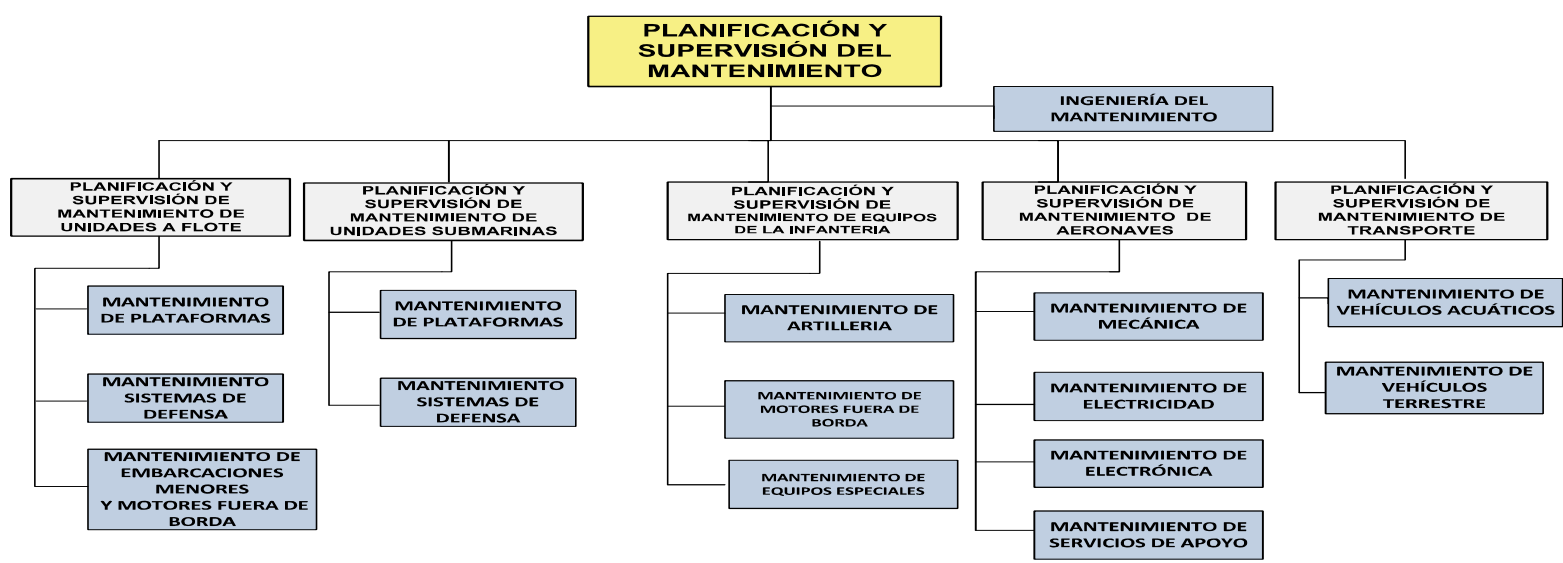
PLANIFICACIÓN Y SUPERVISIÓN DEL MANTENIMIENTO

INGENIERÍA DEL MANTENIMIENTO

PLANIFICACIÓN Y SUPERVISIÓN DE MANTENIMIENTO DE UNIDADES A FLOTE

MANTENIMIENTO DE PLATAFORMAS

MANTENIMIENTO SISTEMAS DE DEFENSA

MANTENIMIENTO DE EMBARCACIONES MENORES Y MOTORES FUERA DE BORDA

PLANIFICACIÓN Y SUPERVISIÓN DE MANTENIMIENTO DE UNIDADES SUBMARINAS

MANTENIMIENTO DE PLATAFORMAS

MANTENIMIENTO SISTEMAS DE DEFENSA

PLANIFICACIÓN Y SUPERVISIÓN DE MANTENIMIENTO DE EQUIPOS DE LA INFANTERIA

MANTENIMIENTO DE ARTILLERIA

MANTENIMIENTO DE MOTORES FUERA DE BORDA

MANTENIMIENTO DE EQUIPOS ESPECIALES

PLANIFICACIÓN Y SUPERVISIÓN DE MANTENIMIENTO DE AERONAVES

MANTENIMIENTO DE MECÁNICA

MANTENIMIENTO DE ELECTRICIDAD

MANTENIMIENTO DE ELECTRÓNICA

MANTENIMIENTO DE SERVICIOS DE APOYO

PLANIFICACIÓN Y SUPERVISIÓN DE MANTENIMIENTO DE TRANSPORTE

MANTENIMIENTO DE VEHÍCULOS ACUÁTICOS

MANTENIMIENTO DE VEHÍCULOS TERRESTRE